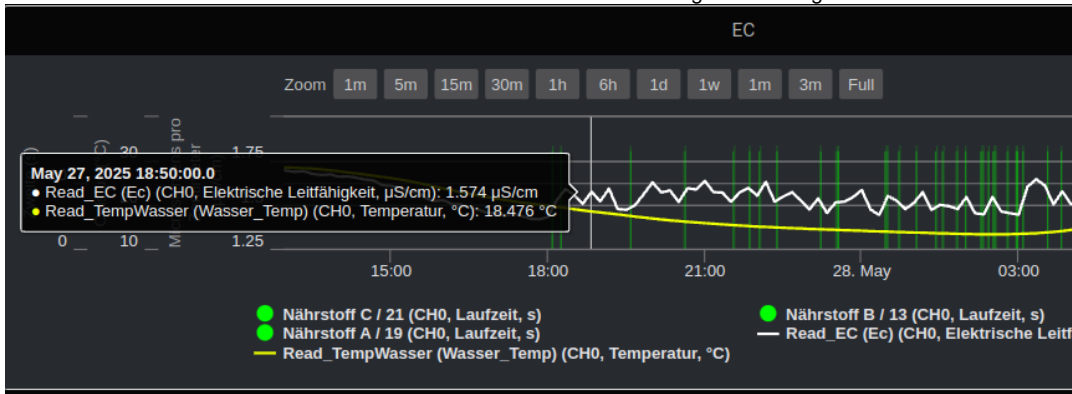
EC

Zoom 1m 5m 15m 30m 1h 6h 1d 1w 1m 3m Full

May 27, 2025 18:50:00.0
● Read_EC (Ec) (CH0, Elektrische Leitfähigkeit, µS/cm): 1.574 µS/cm
● Read_TempWasser (Wasser_Temp) (CH0, Temperatur, °C): 18.476 °C

20
1.75
0
10
1.25

15:00
18:00
21:00
28. May
03:00

Nährstoff C / 21 (CH0, Laufzeit, s)
Nährstoff A / 19 (CH0, Laufzeit, s)
Read_TempWasser (Wasser_Temp) (CH0, Temperatur, °C)
Nährstoff B / 13 (CH0, Laufzeit, s)
Read_EC (Ec) (CH0, Elektrische Leitf